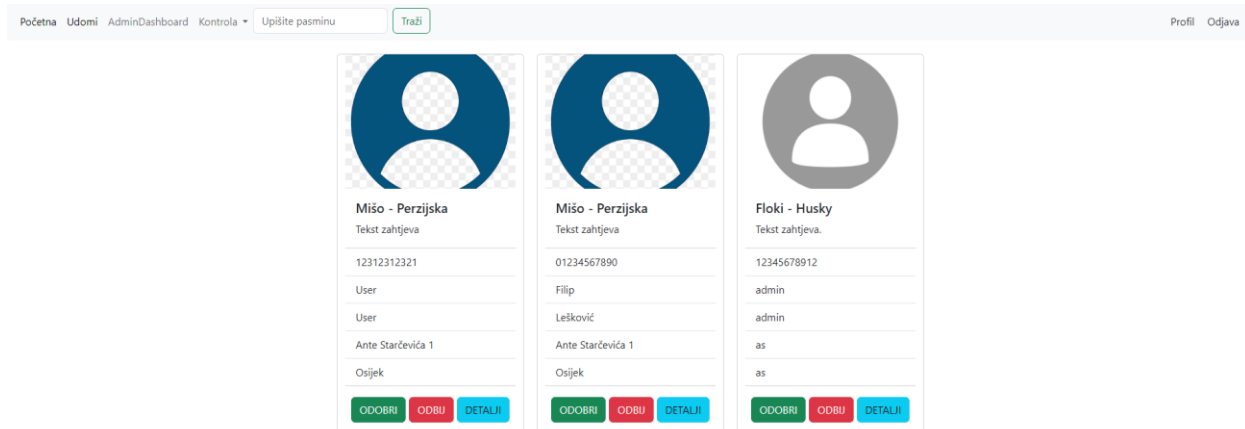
Početna Udomi AdminDashboard Kontrola ▾ Upišite pasminu Traži

Profil Odjava

Mišo - Perzijska
Tekst zahtjeva
12312312321
User
User
Ante Starčevića 1
Osijek
ODOBRI ODBIJ DETALJI

Mišo - Perzijska
Tekst zahtjeva
01234567890
Filip
Lešković
Ante Starčevića 1
Osijek
ODOBRI ODBIJ DETALJI

Floki - Husky
Tekst zahtjeva.
12345678912
admin
admin
as
as
ODOBRI ODBIJ DETALJI